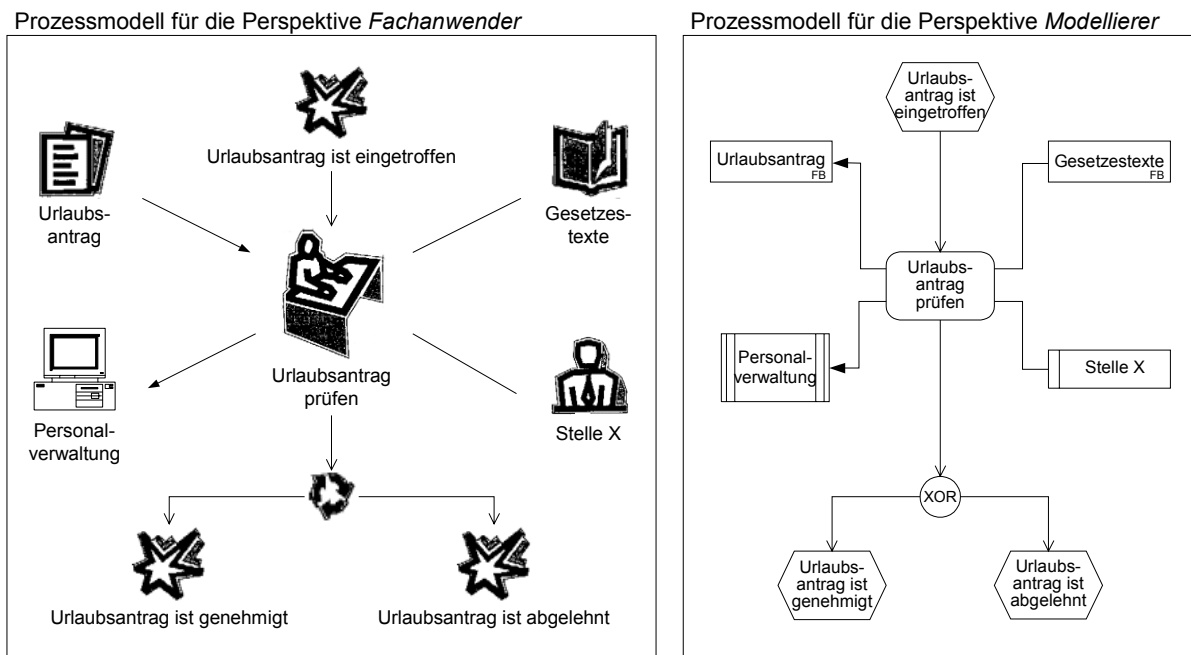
Prozessmodell für die Perspektive *Fachanwender*

Urlaubsantrag ist eingetroffen

Urlaubsantrag

Gesetzestexte

Urlaubsantrag prüfen

Personalverwaltung

Stelle X

Urlaubsantrag ist genehmigt

Urlaubsantrag ist abgelehnt

Prozessmodell für die Perspektive *Modellierer*

Urlaubsantrag ist eingetroffen

Urlaubsantrag FB

Gesetzestexte FB

Urlaubsantrag prüfen

Personalverwaltung

Stelle X

XOR

Urlaubsantrag ist genehmigt

Urlaubsantrag ist abgelehnt